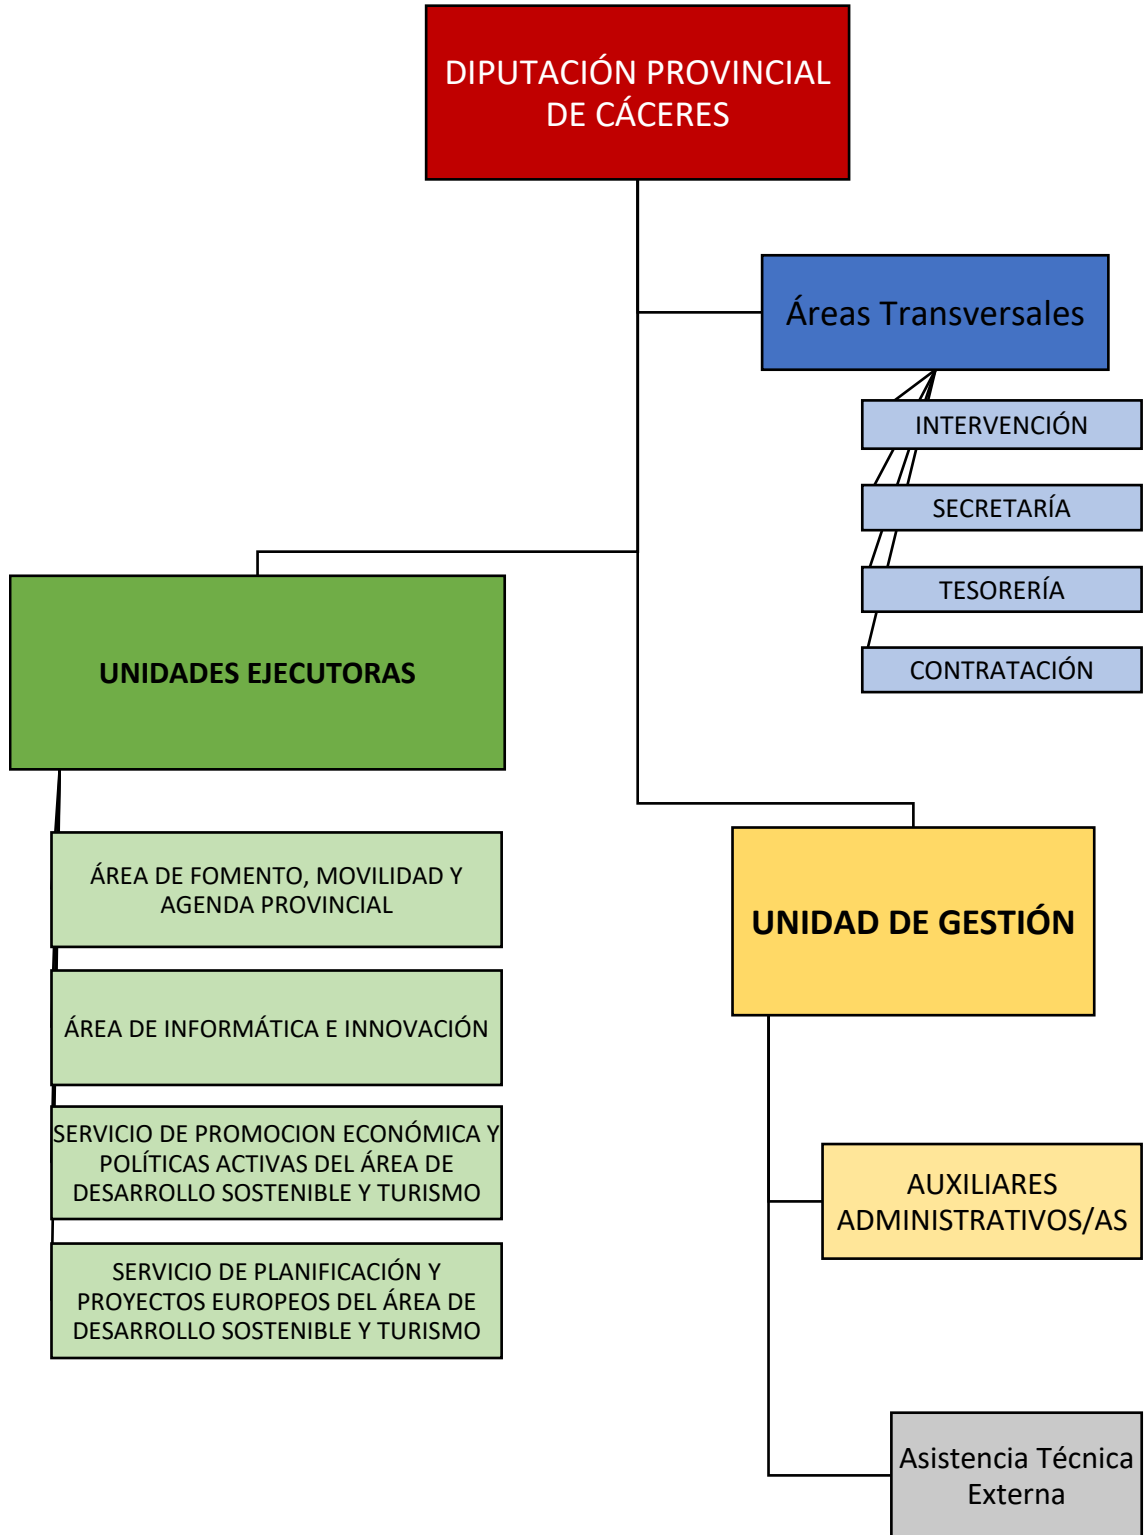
DIPUTACIÓN PROVINCIAL DE CÁCERES

Áreas Transversales

INTERVENCIÓN

SECRETARÍA

TESORERÍA

CONTRATACIÓN

UNIDADES EJECUTORAS

ÁREA DE FOMENTO, MOVILIDAD Y AGENDA PROVINCIAL

ÁREA DE INFORMÁTICA E INNOVACIÓN

SERVICIO DE PROMOCION ECONÓMICA Y POLÍTICAS ACTIVAS DEL ÁREA DE DESARROLLO SOSTENIBLE Y TURISMO

SERVICIO DE PLANIFICACIÓN Y PROYECTOS EUROPEOS DEL ÁREA DE DESARROLLO SOSTENIBLE Y TURISMO

UNIDAD DE GESTIÓN

AUXILIARES ADMINISTRATIVOS/AS

Asistencia Técnica Externa